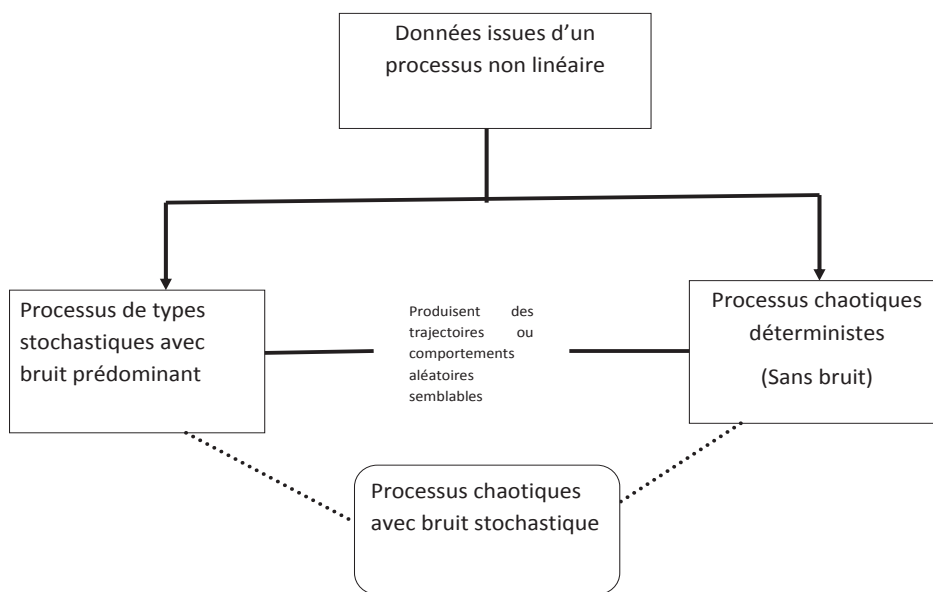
Données issues d'un processus non linéaire

Processus de types stochastiques avec bruit prédominant

Produisent des trajectoires ou comportements aléatoires semblables

Processus chaotiques déterministes

(Sans bruit)

Processus chaotiques avec bruit stochastique